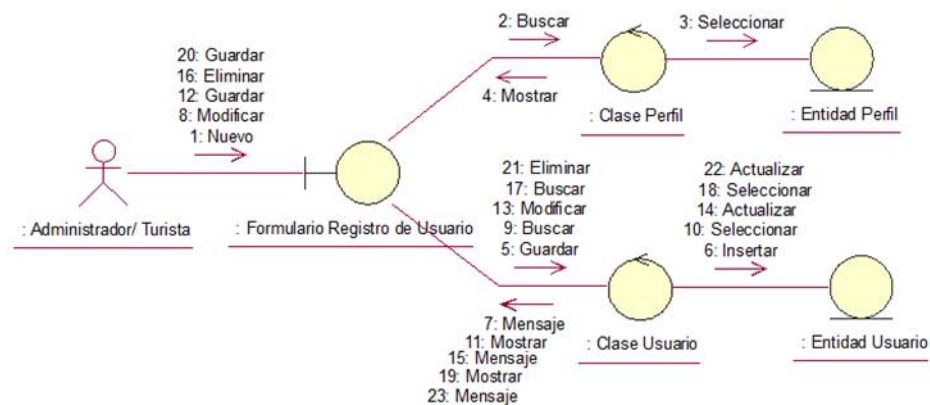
20: Guardar
16: Eliminar
12: Guardar
8: Modificar
1: Nuevo

: Administrador/ Turista

: Formulario Registro de Usuario

2: Buscar

4: Mostrar

: Clase Perfil

3: Seleccionar

: Entidad Perfil

21: Eliminar
17: Buscar
13: Modificar
9: Buscar
5: Guardar

7: Mensaje
11: Mostrar
15: Mensaje
19: Mostrar
23: Mensaje

: Clase Usuario

22: Actualizar
18: Seleccionar
14: Actualizar
10: Seleccionar
6: Insertar

: Entidad Usuario